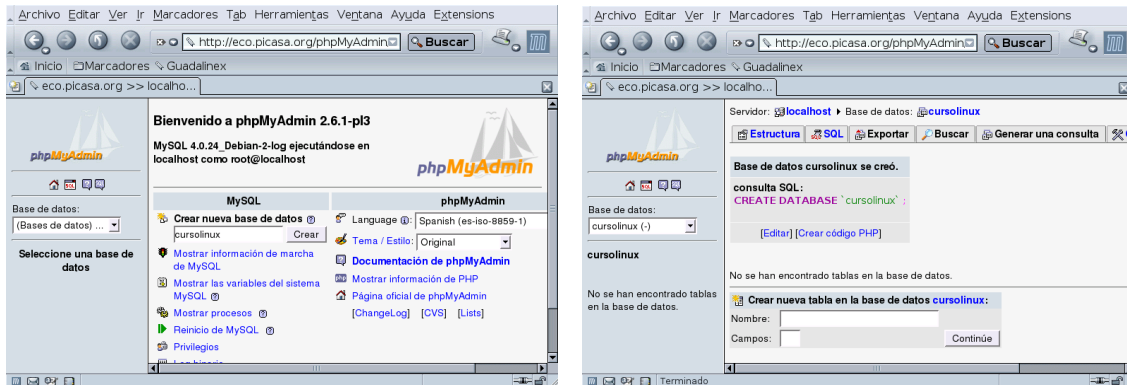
Archivo Editar Ver Ir Marcadores Tab Herramientas Ventana Ayuda Extensions

http://eco.picasa.org/phpMyAdmin Buscar

Inicio Marcadores Guadalinex

eco.picasa.org >> localho...

phpMyAdmin

Base de datos:

(Bases de datos) ...

Seleccione una base de datos

Bienvenido a phpMyAdmin 2.6.1-pl3

MySQL 4.0.24_Debian-2-log ejecutándose en localhost como root@localhost

phpMyAdmin

MySQL

Crear nueva base de datos

cursolinux Crear

Mostrar información de marcha de MySQL

Mostrar las variables del sistema MySQL

Mostrar procesos

Reinicio de MySQL

Privilegios

phpMyAdmin

Language: Spanish (es-iso-8859-1)

Tema / Estilo: Original

Documentación de phpMyAdmin

Mostrar información de PHP

Página oficial de phpMyAdmin

[ChangeLog] [CVS] [Lists]

Archivo Editar Ver Ir Marcadores Tab Herramientas Ventana Ayuda Extensions

http://eco.picasa.org/phpMyAdmin Buscar

Inicio Marcadores Guadalinex

eco.picasa.org >> localho...

phpMyAdmin

Base de datos:

cursolinux (-)

cursolinux

No se han encontrado tablas en la base de datos.

Servidor: localhost ▸ Base de datos: cursolinux

Estructura SQL Exportar Buscar Generar una consulta

Base de datos cursolinux se creó.

consulta SQL:
CREATE DATABASE `cursolinux` ;

[Editar] [Crear código PHP]

No se han encontrado tablas en la base de datos.

Crear nueva tabla en la base de datos cursolinux:

Nombre:

Campos: Continúe

Terminado